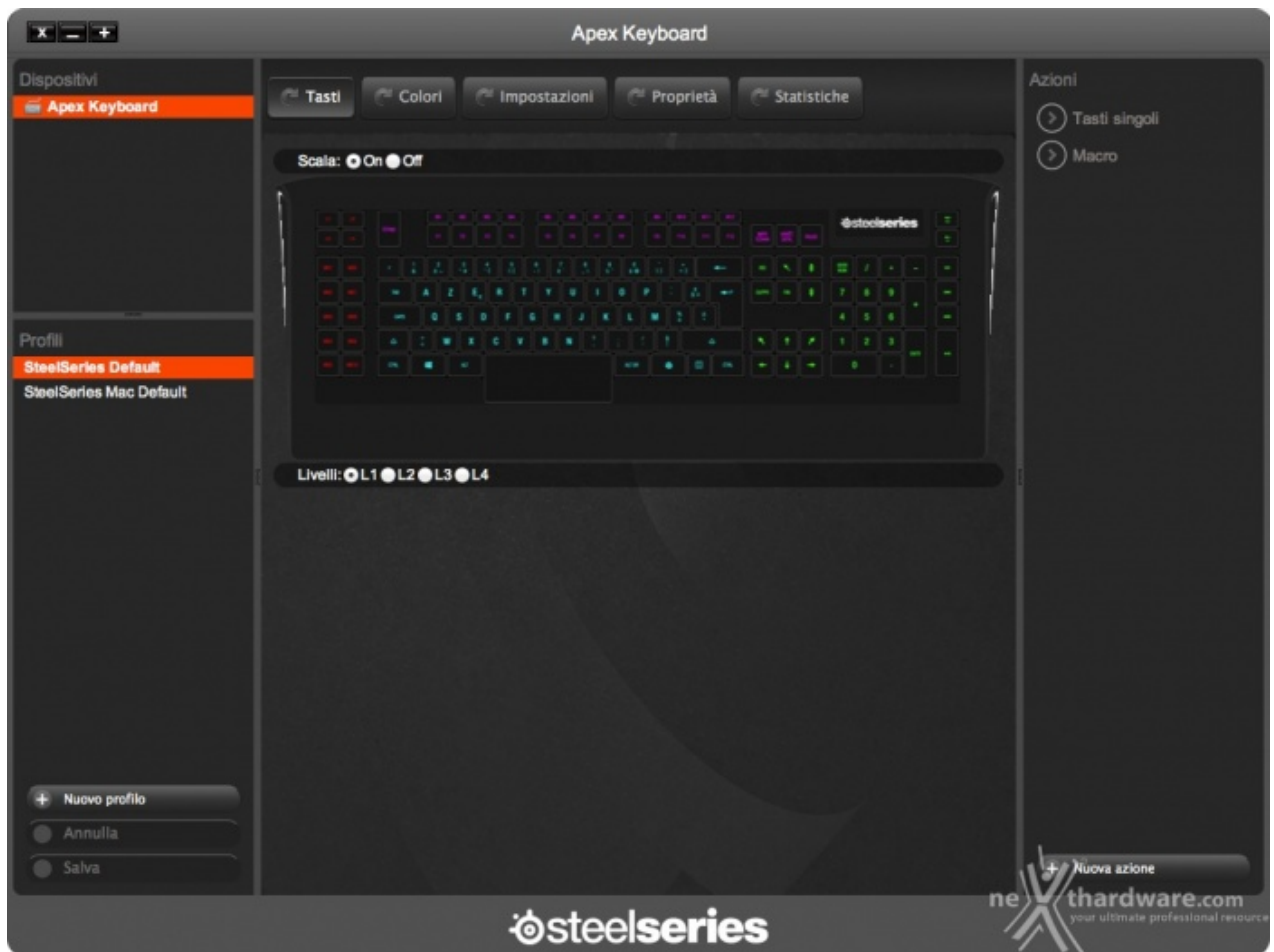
Apex Keyboard

Dispositivi
Apex Keyboard

Profili
SteelSeries Default
SteelSeries Mac Default

Nuovo profilo
Annulla
Salva

Tasti
Colori
Impostazioni
Proprietà
Statistiche

Scala: On Off

steelseries

Livelli: L1 L2 L3 L4

Azioni
Tasti singoli
Macro

Nuova azione

steelseries

nexthardware.com
your ultimate professional resource